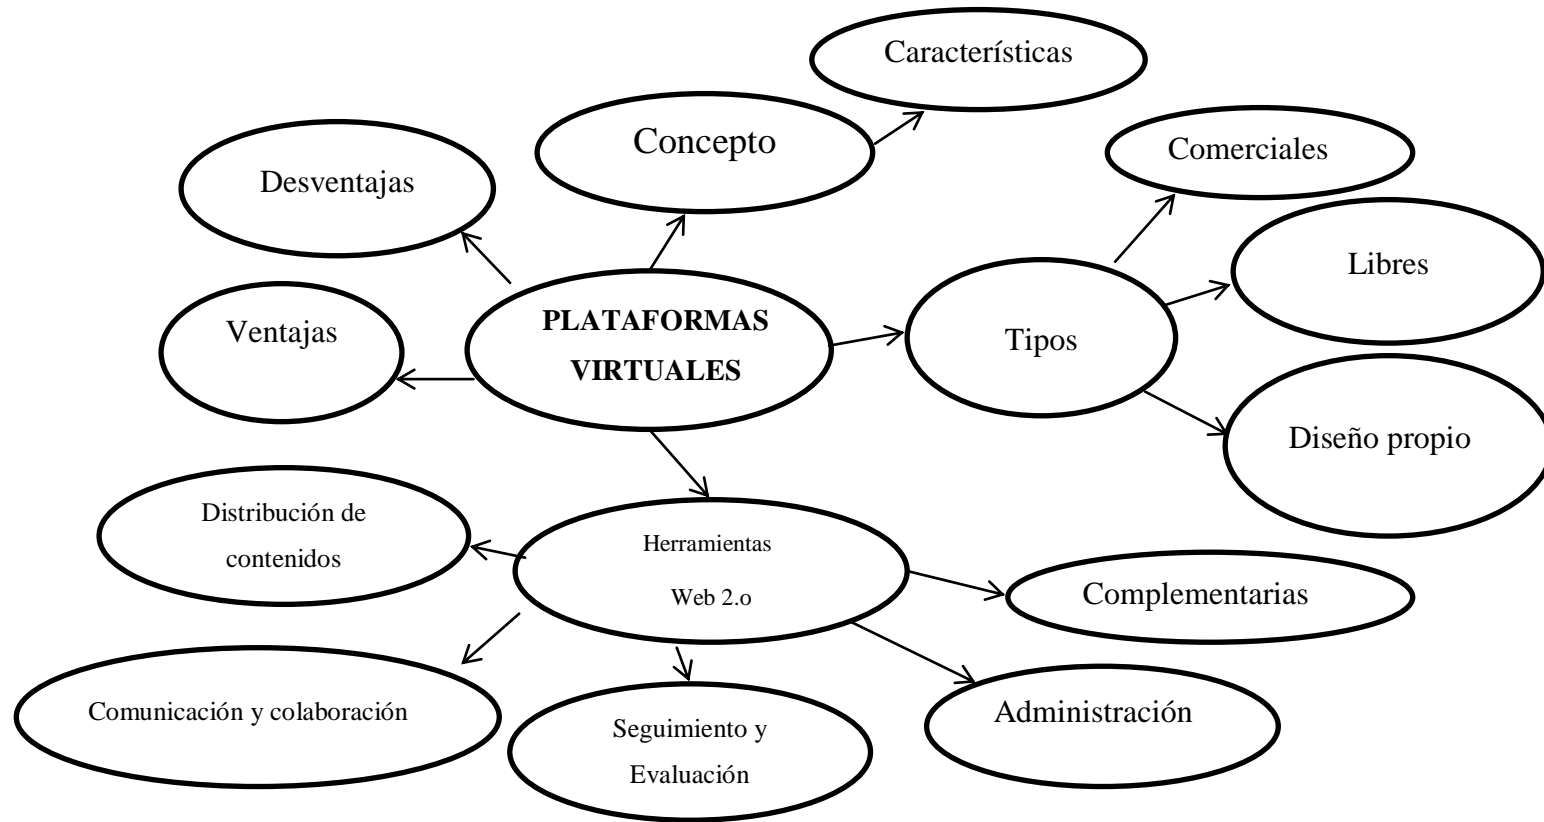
Características

Concepto

Comerciales

Desventajas

Libres

PLATAFORMAS VIRTUALES

Ventajas

Tipos

Diseño propio

Distribución de contenidos

Herramientas Web 2.o

Complementarias

Comunicación y colaboración

Seguimiento y Evaluación

Administración